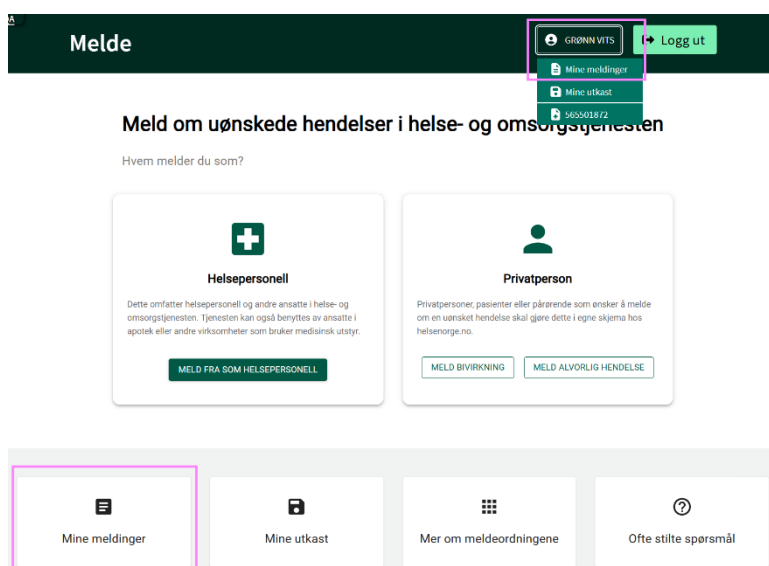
Melde

GRØNN VITS

Logg ut

Mine meldinger

Mine utkast

565501872

Meld om uønskede hendelser i helse- og omsorgstjenesten

Hvem melder du som?

Helsepersonell

Dette omfatter helsepersonell og andre ansatte i helse- og omsorgstjenesten. Tjenesten kan også benyttes av ansatte i apotek eller andre virksomheter som bruker medisinsk utstyr.

MELD FRA SOM HELSEPERSONELL

Privatperson

Privatpersoner, pasienter eller pårørende som ønsker å melde om en uønsket hendelse skal gjøre dette i egne skjema hos helsenorge.no.

MELD BIVIRKNING

MELD ALVORLIG HENDELSE

Mine meldinger

Mine utkast

Mer om meldeordningene

Ofte stilte spørsmål